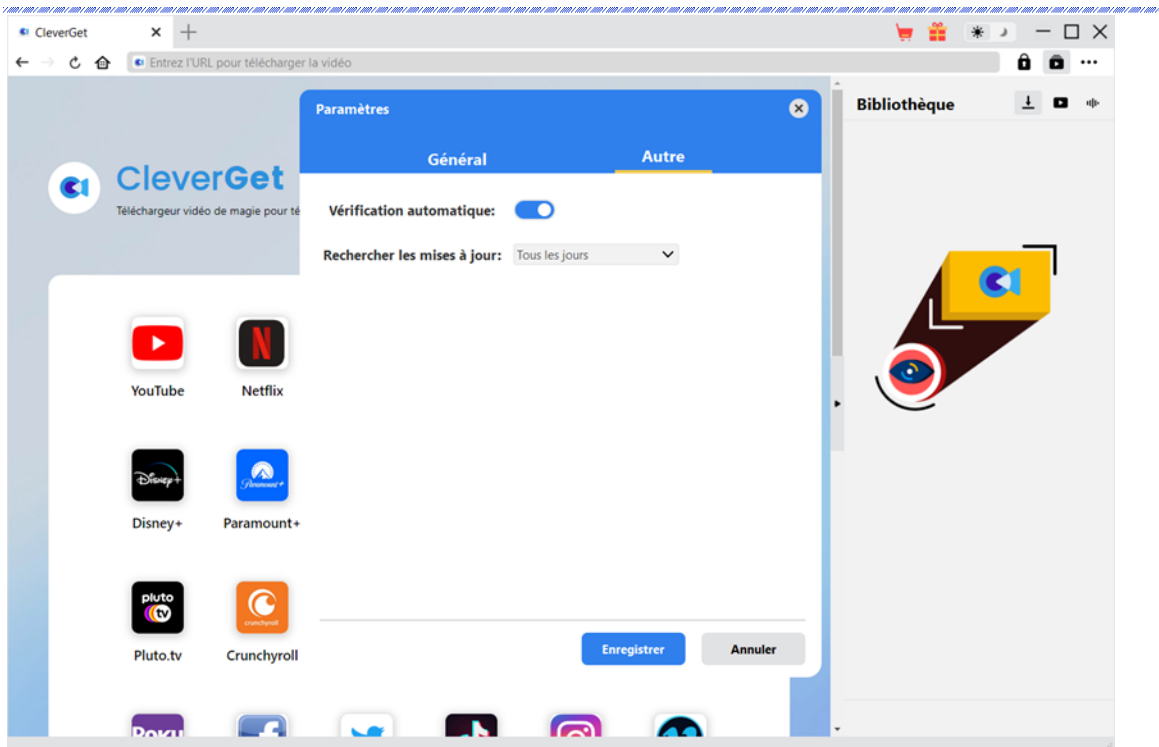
CleverGet

Entrez l'URL pour télécharger la vidéo

CleverGet
Téléchargeur vidéo de magie pour té

Paramètres

Général
Autre

Vérification automatique:

Rechercher les mises à jour: Tous les jours

Enregistrer
Annuler

Bibliothèque

YouTube
Netflix
Disney+
Paramount+
Pluto.tv
Crunchyroll